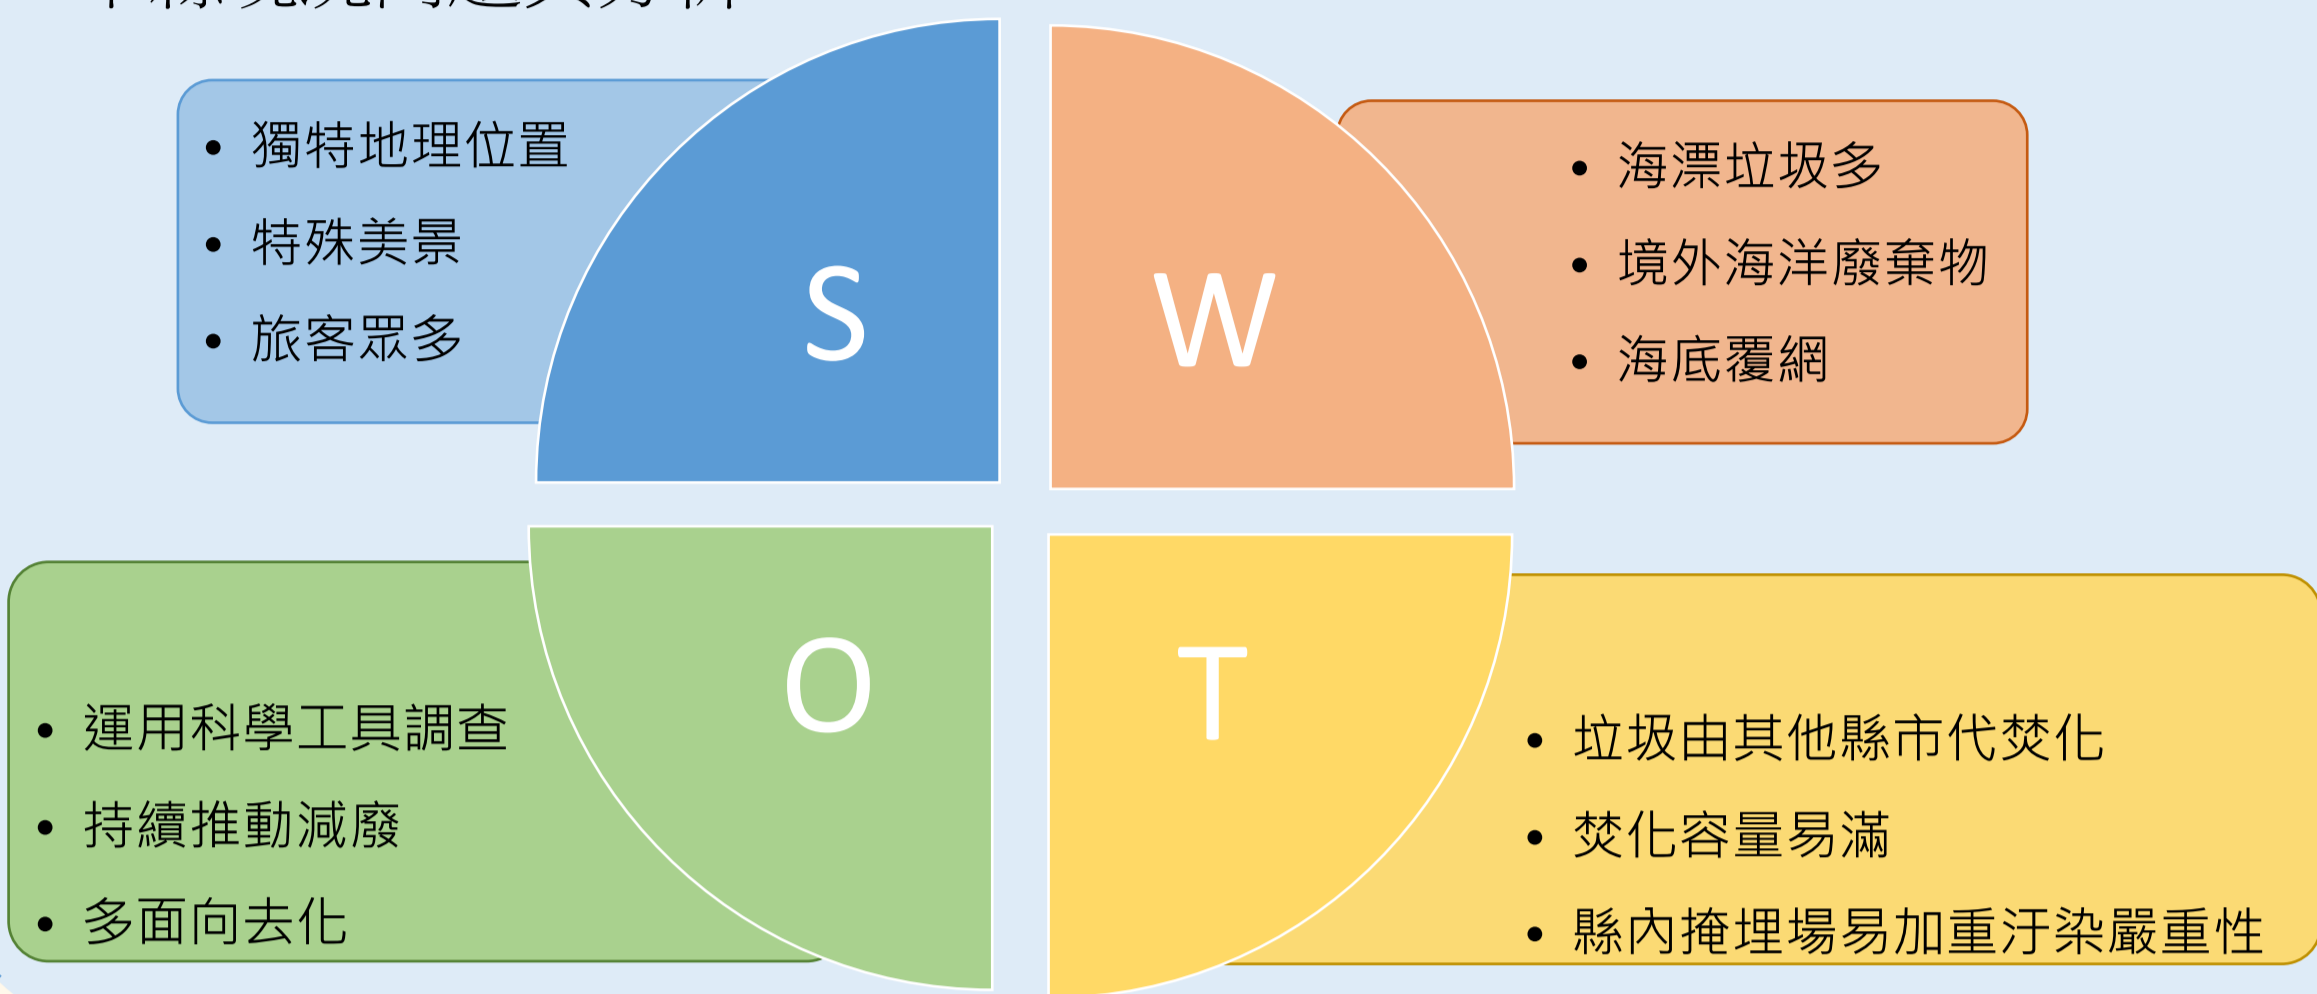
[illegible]

- 獨特地理位置
- 特殊美景
- 旅客眾多

S

W

- 海漂垃圾多
- 境外海洋廢棄物
- 海底覆網

O

- 運用科學工具調查
- 持續推動減廢
- 多面向去化

T

- 垃圾由其他縣市代焚化
- 焚化容量易滿
- 縣內掩埋場易加重汙染嚴重性